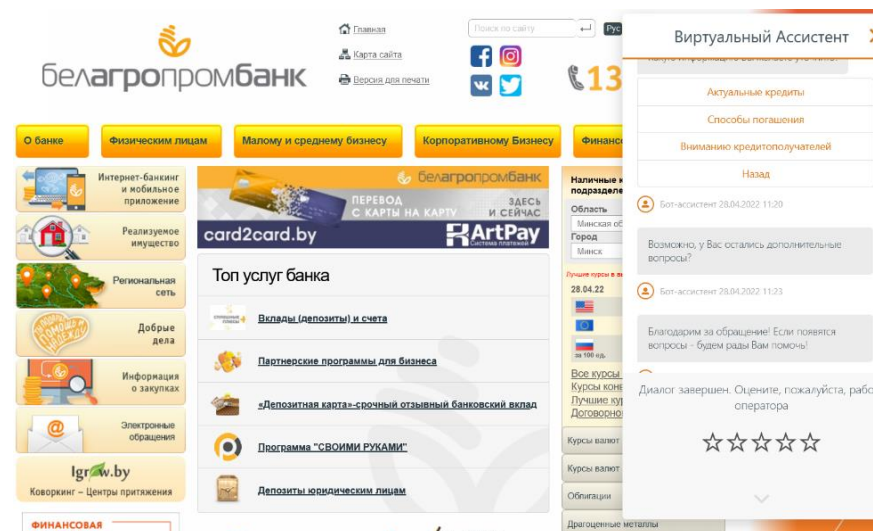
белагропромбанк

Главная
Карта сайта
Версия для печати

Поиск по сайту
Рус

13

О банке
Физическим лицам
Малому и среднему бизнесу
Корпоративному Бизнесу
Финансо

Интернет-банкинг и мобильное приложение
Реализуемое имущество
Региональная сеть
Добрые дела
Информация о закупках
Электронные обращения
Igrow.by
Коворкинг – Центры притяжения
ФИНАНСОВАЯ

белагропромбанк
ПЕРЕВОД С КАРТЫ НА КАРТУ
ЗДЕСЬ И СЕЙЧАС
card2card.by
ArtPay
Система платежей

Топ услуг банка
Вклады (депозиты) и счета
Партнерские программы для бизнеса
«Депозитная карта»-срочный отзывный банковский вклад
Программа "СВОИМИ РУКАМИ"
Депозиты юридическим лицам

Наличные к подразделе
Область
Минская об
Город
Минск
Лучшие курсы в
28.04.22
за 100 руб.
Все курсы
Курсы конв
Лучшие кур
Договорно
Курсы валют
Курсы валют
Облигации
Драгоценные металлы

Виртуальный Ассистент
Актуальные кредиты
Способы погашения
Вниманию кредитополучателей
Назад
Бот-ассистент 28.04.2022 11:20
Возможно, у Вас остались дополнительные вопросы?
Бот-ассистент 28.04.2022 11:23
Благодарим за обращение! Если появятся вопросы - будем рады Вам помочь!
Диалог завершен. Оцените, пожалуйста, рабо оператора
☆☆☆☆☆